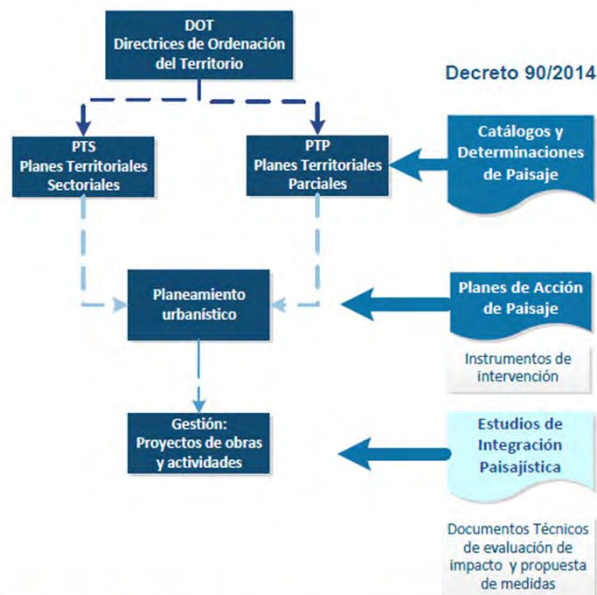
DOT
Directrices de Ordenación del Territorio

Decreto 90/2014

PTS
Planes Territoriales Sectoriales

PTP
Planes Territoriales Parciales

Catálogos y Determinaciones de Paisaje

Planeamiento urbanístico

Planes de Acción de Paisaje

Instrumentos de intervención

Gestión:
Proyectos de obras y actividades

Estudios de Integración Paisajística

Documentos Técnicos de evaluación de impacto y propuesta de medidas